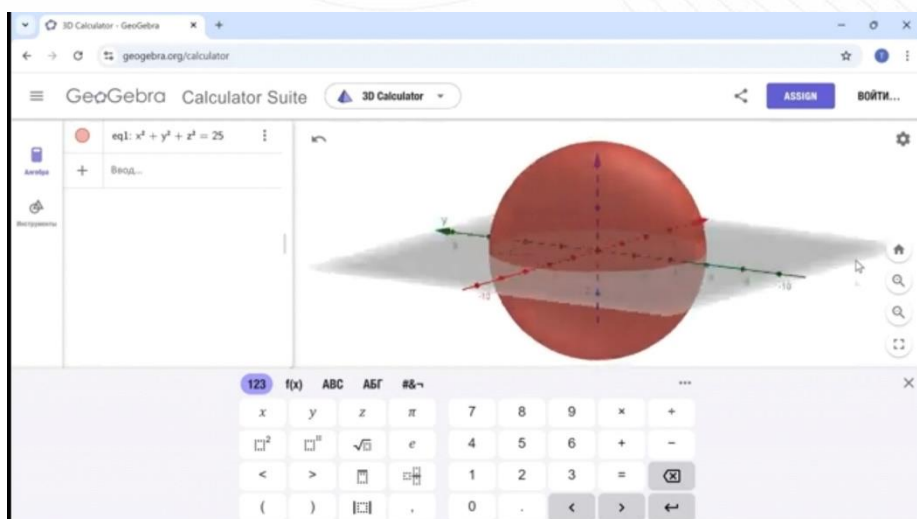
3D Calculator - GeoGebra

geogebra.org/calculator

GeoGebra Calculator Suite

3D Calculator

ASSIGN

ВОЙТИ...

Алгебра

Инструменты

eq1: $x^2 + y^2 + z^2 = 25$

Ввод...

y

-10

-10

123 f(x) ABC АБГ #&¬

| | | | | | | | | |
|---|---|---|---|---|---|---|---|---|
| $x$ | $y$ | $z$ | $\pi$ | 7 | 8 | 9 | × | ÷ |
| $\square^2$ | $\square^n$ | $\sqrt{\square}$ | $e$ | 4 | 5 | 6 | + | − |
| < | > | | | 1 | 2 | 3 | = | ⌫ |
| ( | ) | | , | 0 | . | < | > | ↵ |